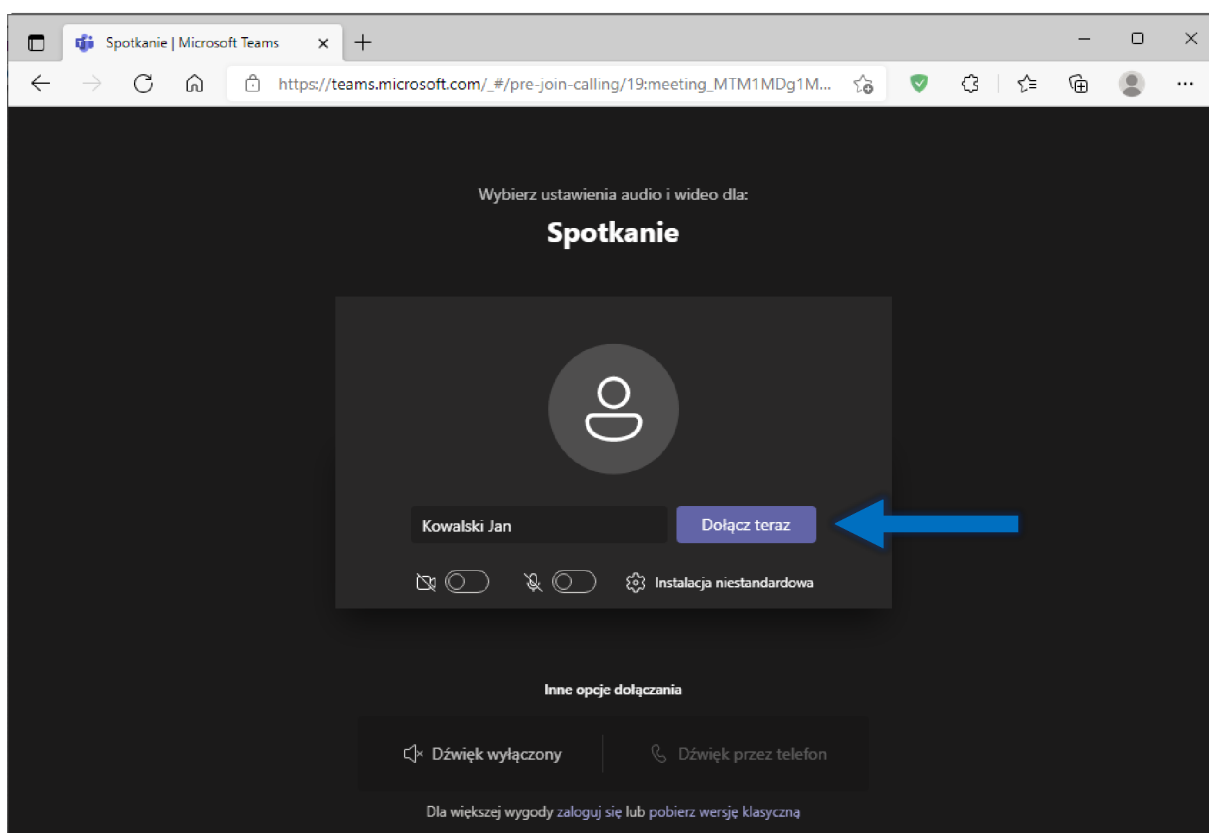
Spotkanie | Microsoft Teams

https://teams.microsoft.com/_#/pre-join-calling/19:meeting_MTM1MDg1M...

Wybierz ustawienia audio i wideo dla:

Spotkanie

Kowalski Jan

Dołącz teraz

Instalacja niestandardowa

Inne opcje dołączania

Dźwięk wyłączony

Dźwięk przez telefon

Dla większej wygody zaloguj się lub pobierz wersję klasyczną